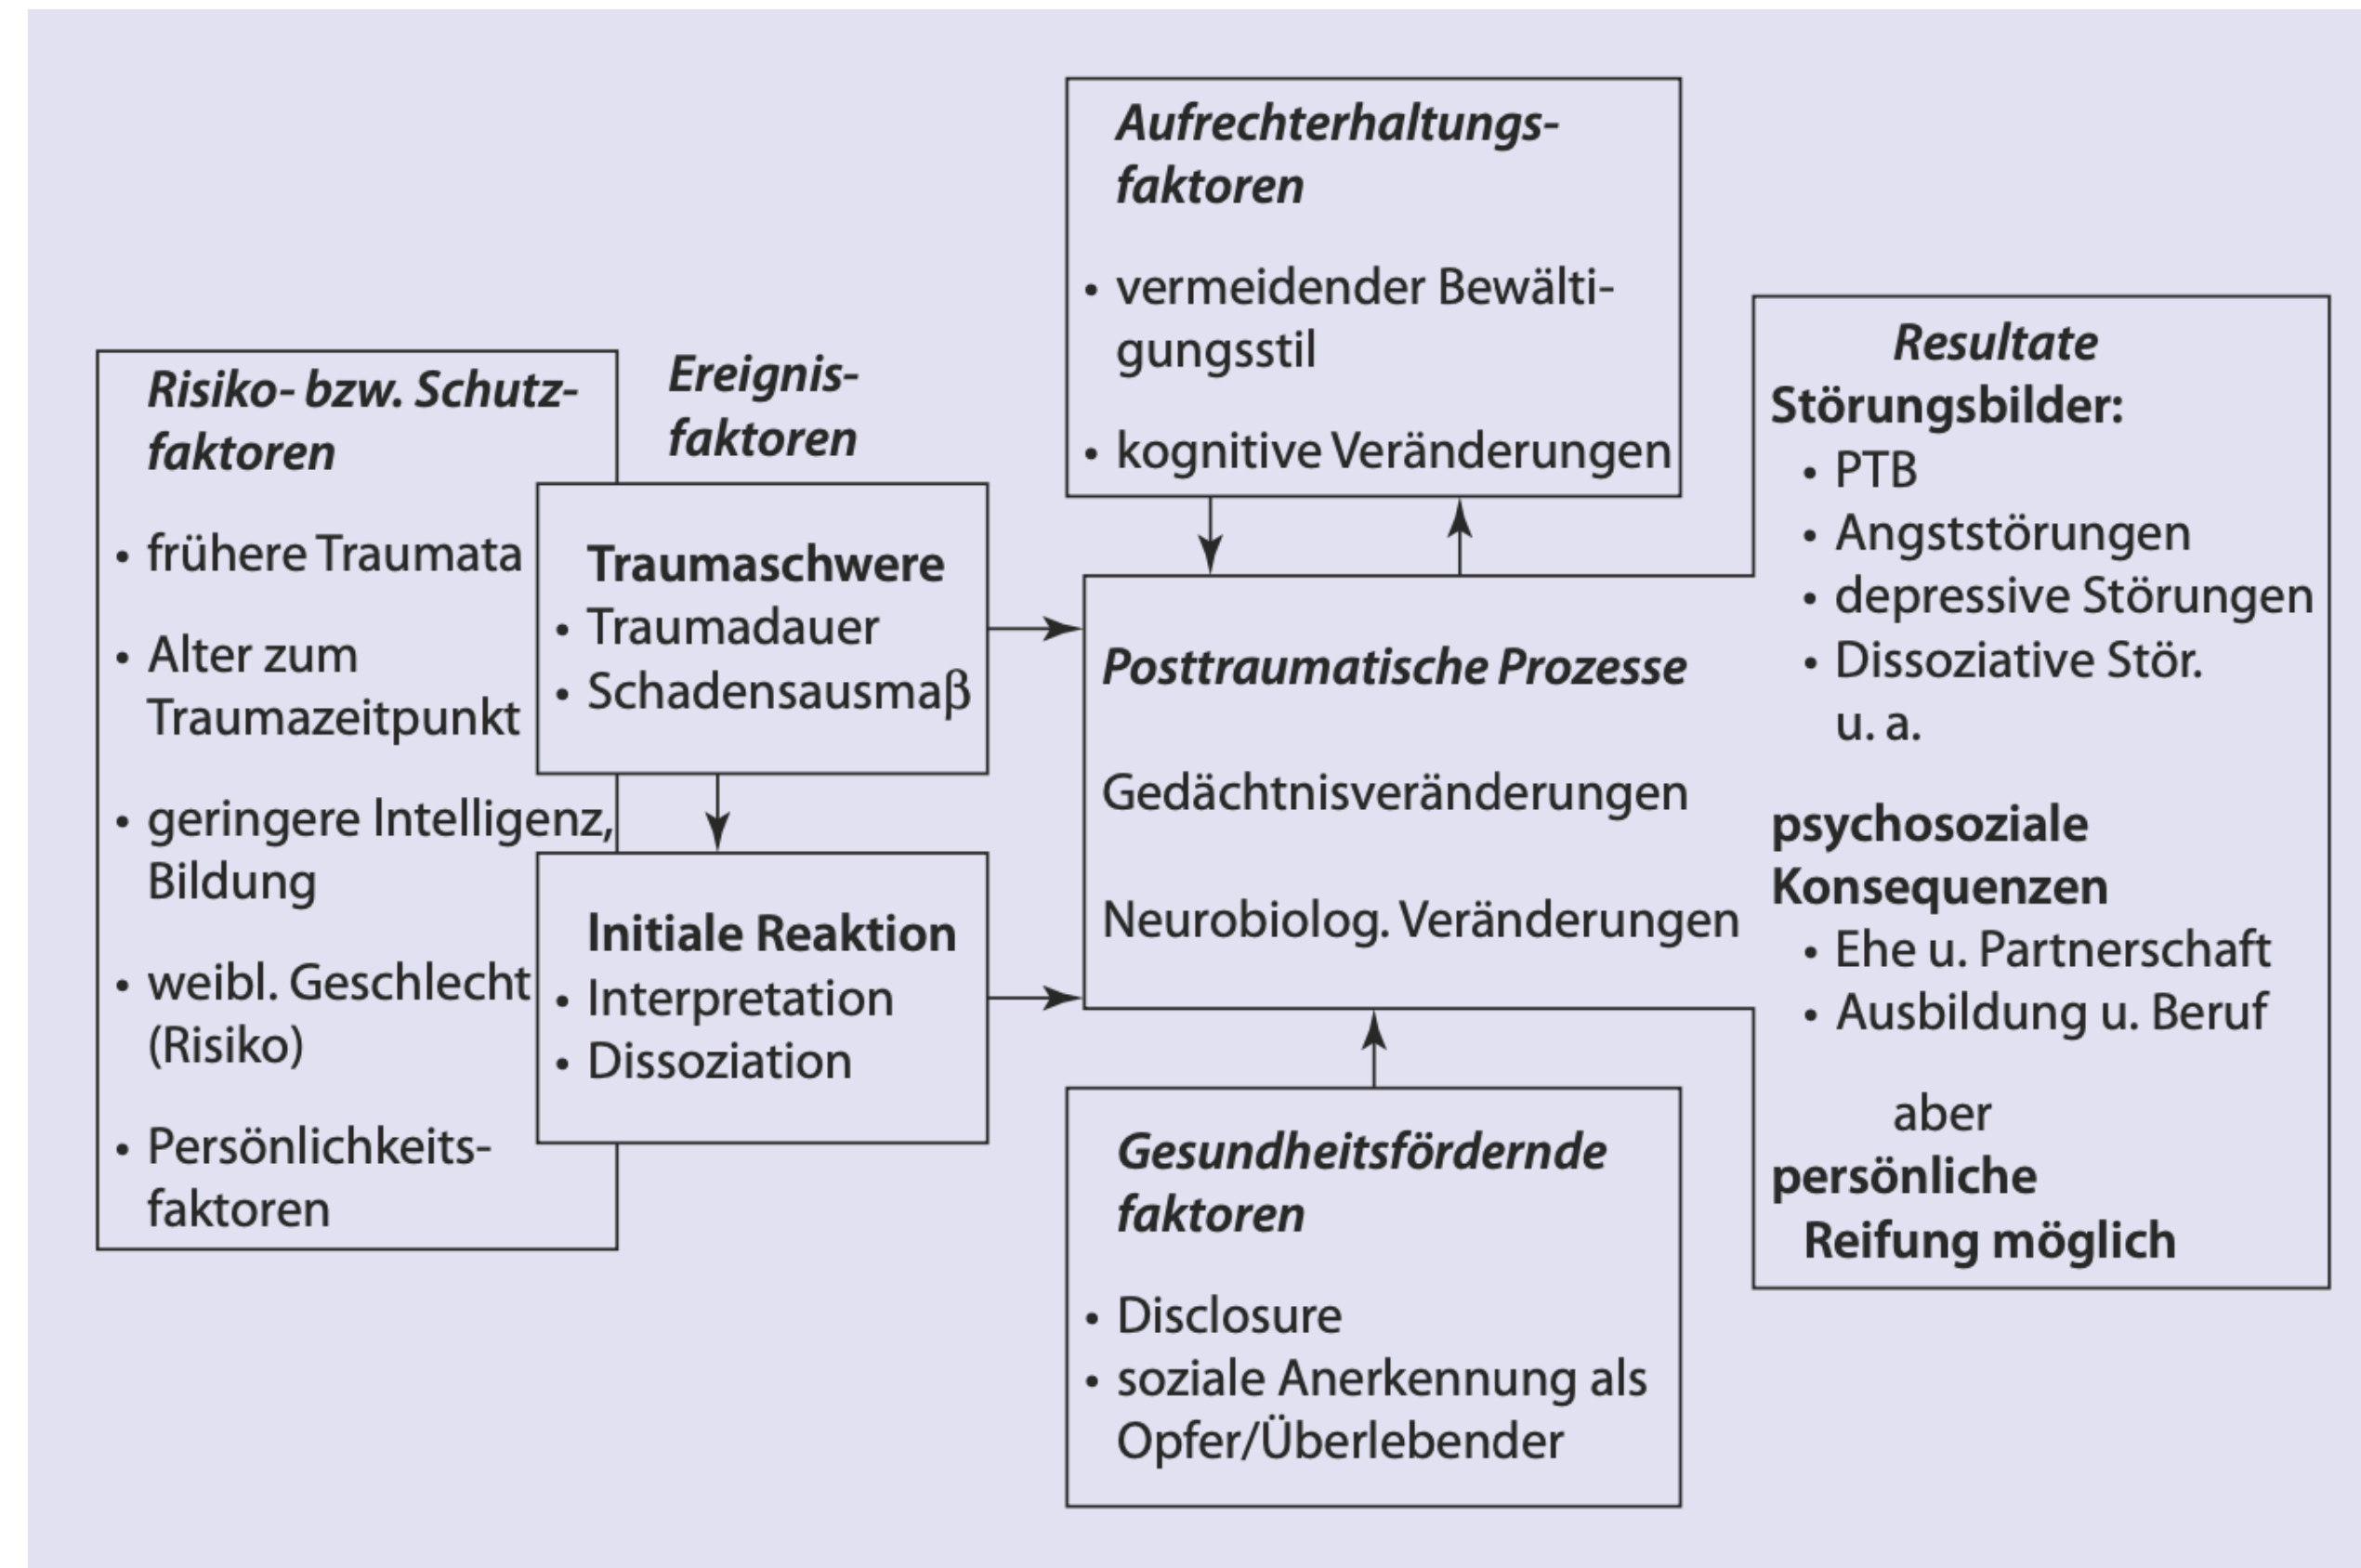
Risiko- bzw. Schutzfaktoren

• frühere Traumata

• Alter zum Traumazeitpunkt

• geringere Intelligenz, Bildung

• weibl. Geschlecht (Risiko)

• Persönlichkeitsfaktoren

Ereignisfaktoren

Traumaschwere
• Traumadauer
• Schadensausmaß

Initiale Reaktion
• Interpretation
• Dissoziation

Aufrechterhaltungsfaktoren

• vermeidender Bewältigungsstil

• kognitive Veränderungen

Posttraumatische Prozesse

Gedächtnisveränderungen

Neurobiolog. Veränderungen

Gesundheitsfördernde faktoren

• Disclosure
• soziale Anerkennung als Opfer/Überlebender

Resultate
Störungsbilder:
• PTB
• Angststörungen
• depressive Störungen
• Dissoziative Stör.
u. a.

psychosoziale Konsequenzen
• Ehe u. Partnerschaft
• Ausbildung u. Beruf

aber
persönliche Reifung möglich